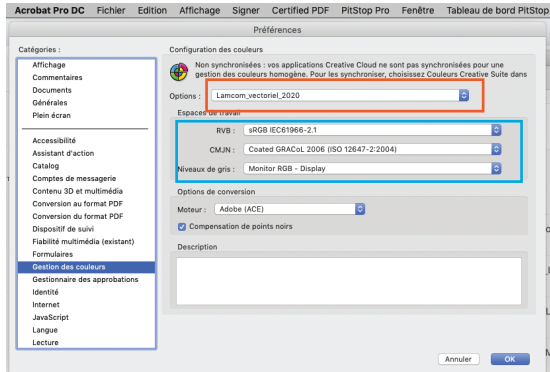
Acrobat Pro DC Fichier Edition Affichage Signer Certified PDF PitStop Pro Fenêtre Tableau de bord PitStop

Préférences

Catégories :

Affichage
Commentaires
Documents
Générales
Plein écran

Accessibilité
Assistant d'action
Catalog
Comptes de messagerie
Contenu 3D et multimédia
Conversion au format PDF
Conversion du format PDF
Dispositif de suivi
Fiabilité multimédia (existant)
Formulaires
Gestion des couleurs
Gestionnaire des approbations
Identité
Internet
JavaScript
Langue
Lecture

Configuration des couleurs

Non synchronisées : vos applications Creative Cloud ne sont pas synchronisées pour une gestion des couleurs homogène. Pour les synchroniser, choisissez Couleurs Creative Suite dans

Options : Lamcom_vectoriel_2020

Espaces de travail

RVB : sRGB IEC61966-2.1

CMJN : Coated GRACoL 2006 (ISO 12647-2:2004)

Niveaux de gris : Monitor RGB - Display

Options de conversion

Moteur : Adobe (ACE)

Compensation de points noirs

Description

Annuler OK